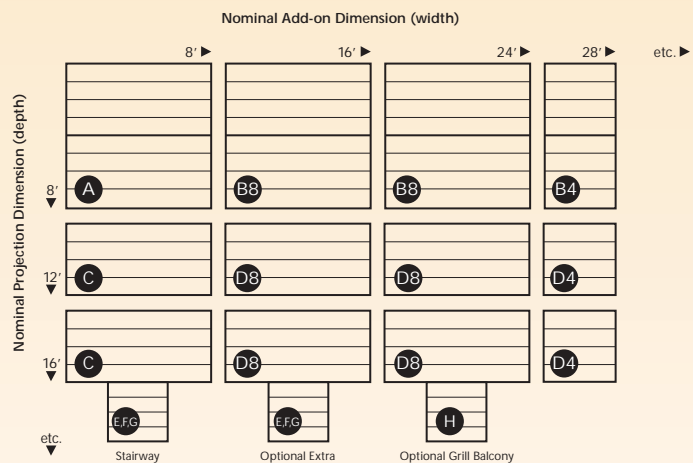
Nominal Add-on Dimension (width)

8′ ▶

16′ ▶

24′ ▶

28′ ▶

etc. ▶

Nominal Projection Dimension (depth)

8′ ▼

A

B8

B8

B4

12′ ▼

C

D8

D8

D4

16′ ▼

C

D8

D8

D4

E,F,G

E,F,G

H

etc. ▼

Stairway

Optional Extra

Optional Grill Balcony